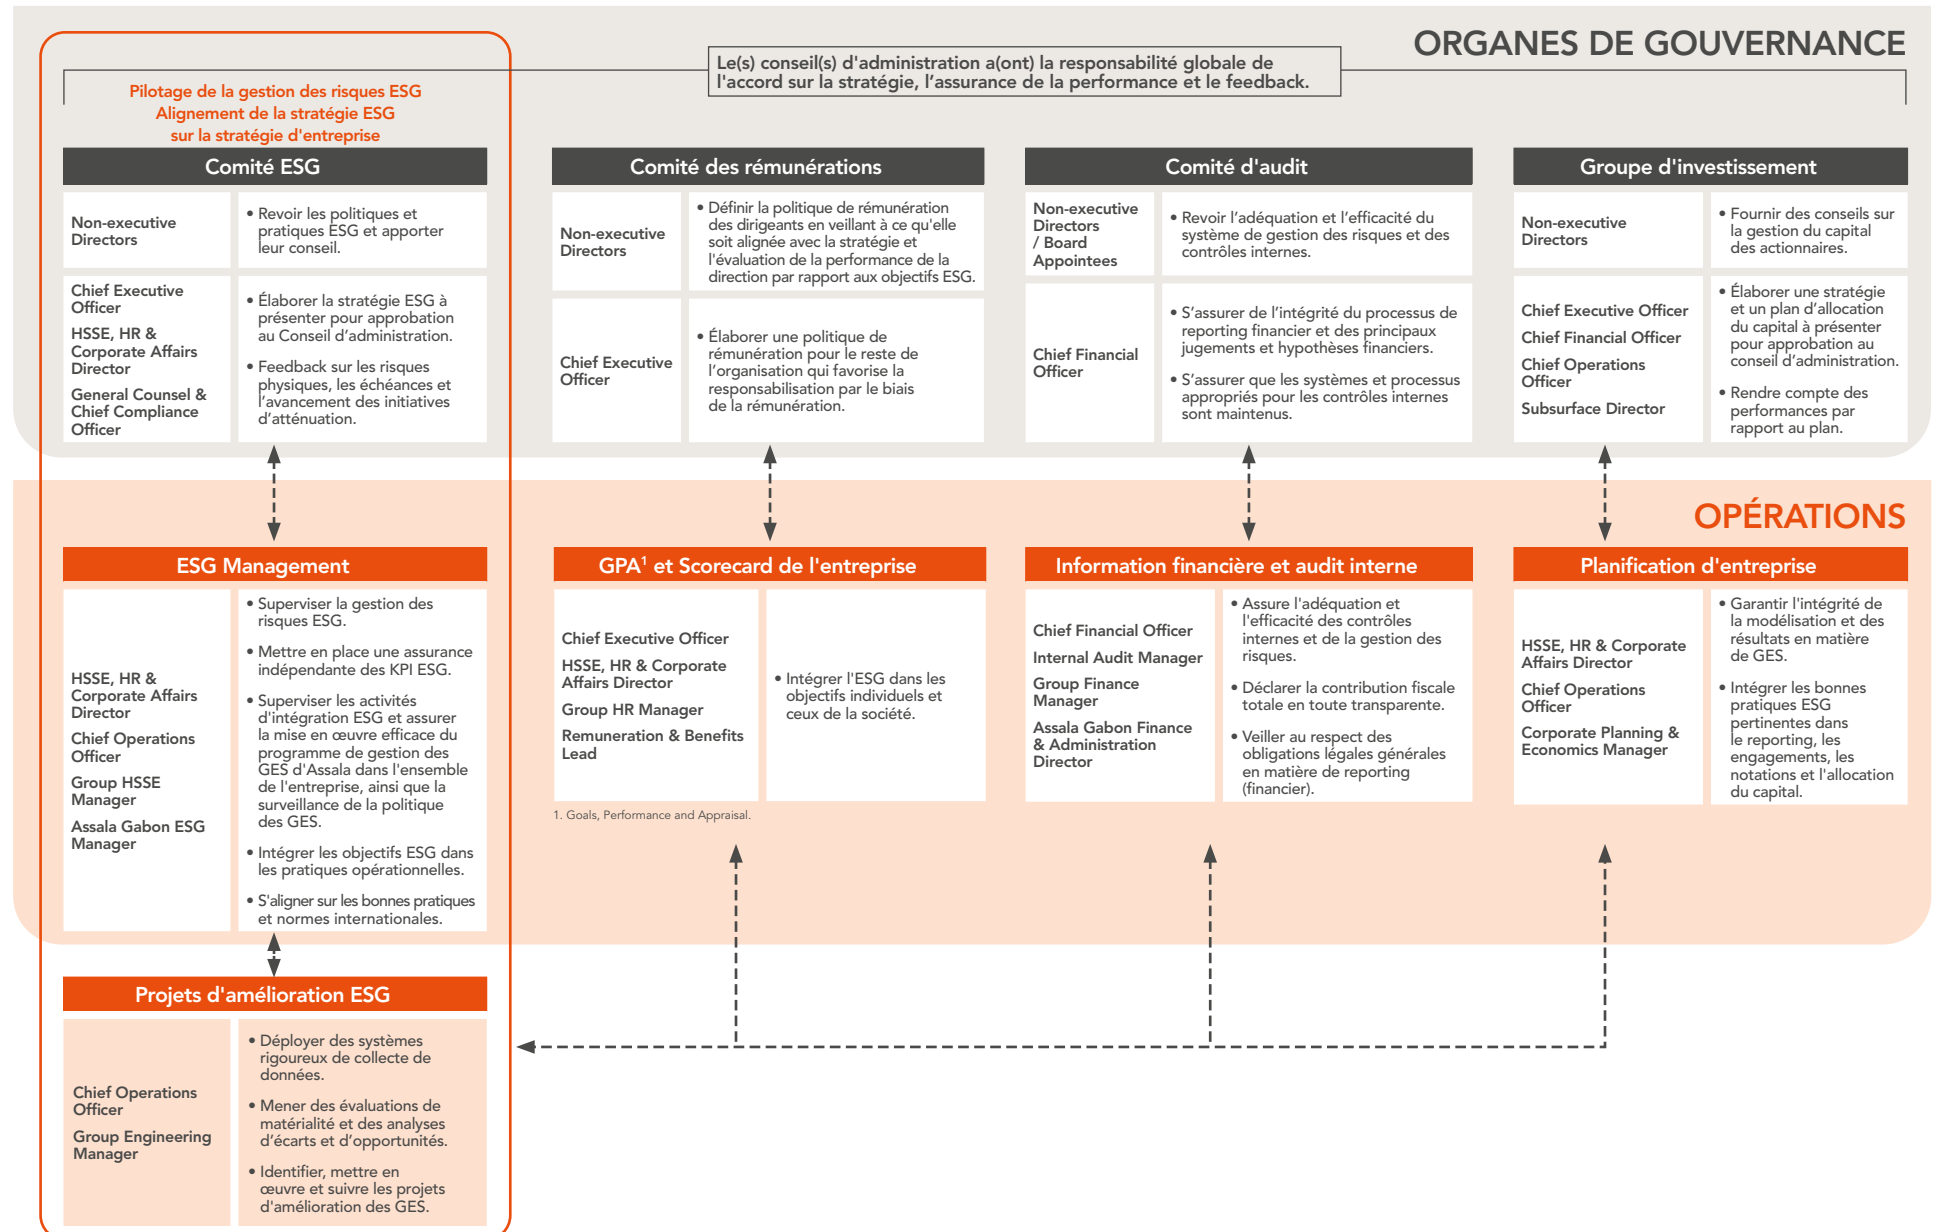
ORGANES DE GOUVERNANCE

Le(s) conseil(s) d'administration a(ont) la responsabilité globale de l'accord sur la stratégie, l'assurance de la performance et le feedback.

Pilotage de la gestion des risques ESG
Alignement de la stratégie ESG sur la stratégie d'entreprise

Comité ESG

Non-executive Directors
• Revoir les politiques et pratiques ESG et apporter leur conseil.

Chief Executive Officer
HSSE, HR & Corporate Affairs Director
General Counsel & Chief Compliance Officer
• Élaborer la stratégie ESG à présenter pour approbation au Conseil d'administration.
• Feedback sur les risques physiques, les échéances et l'avancement des initiatives d'atténuation.

Comité des rémunérations

Non-executive Directors
• Définir la politique de rémunération des dirigeants en veillant à ce qu'elle soit alignée avec la stratégie et l'évaluation de la performance de la direction par rapport aux objectifs ESG.

Chief Executive Officer
• Élaborer une politique de rémunération pour le reste de l'organisation qui favorise la responsabilisation par le biais de la rémunération.

Comité d'audit

Non-executive Directors / Board Appointees
• Revoir l'adéquation et l'efficacité du système de gestion des risques et des contrôles internes.

Chief Financial Officer
• S'assurer de l'intégrité du processus de reporting financier et des principaux jugements et hypothèses financiers.
• S'assurer que les systèmes et processus appropriés pour les contrôles internes sont maintenus.

Groupe d'investissement

Non-executive Directors
• Fournir des conseils sur la gestion du capital des actionnaires.

Chief Executive Officer
Chief Financial Officer
Chief Operations Officer
Subsurface Director
• Élaborer une stratégie et un plan d'allocation du capital à présenter pour approbation au conseil d'administration.
• Rendre compte des performances par rapport au plan.

OPÉRATIONS

ESG Management

HSSE, HR & Corporate Affairs Director
Chief Operations Officer
Group HSSE Manager
Assala Gabon ESG Manager
• Superviser la gestion des risques ESG.
• Mettre en place une assurance indépendante des KPI ESG.
• Superviser les activités d'intégration ESG et assurer la mise en œuvre efficace du programme de gestion des GES d'Assala dans l'ensemble de l'entreprise, ainsi que la surveillance de la politique des GES.
• Intégrer les objectifs ESG dans les pratiques opérationnelles.
• S'aligner sur les bonnes pratiques et normes internationales.

GPA$^1$ et Scorecard de l'entreprise

Chief Executive Officer
HSSE, HR & Corporate Affairs Director
Group HR Manager
Remuneration & Benefits Lead
• Intégrer l'ESG dans les objectifs individuels et ceux de la société.

1. Goals, Performance and Appraisal.

Information financière et audit interne

Chief Financial Officer
Internal Audit Manager
Group Finance Manager
Assala Gabon Finance & Administration Director
• Assure l'adéquation et l'efficacité des contrôles internes et de la gestion des risques.
• Déclarer la contribution fiscale totale en toute transparente.
• Veiller au respect des obligations légales générales en matière de reporting (financier).

Planification d'entreprise

HSSE, HR & Corporate Affairs Director
Chief Operations Officer
Corporate Planning & Economics Manager
• Garantir l'intégrité de la modélisation et des résultats en matière de GES.
• Intégrer les bonnes pratiques ESG pertinentes dans le reporting, les engagements, les notations et l'allocation du capital.

Projets d'amélioration ESG

Chief Operations Officer
Group Engineering Manager
• Déployer des systèmes rigoureux de collecte de données.
• Mener des évaluations de matérialité et des analyses d'écarts et d'opportunités.
• Identifier, mettre en œuvre et suivre les projets d'amélioration des GES.